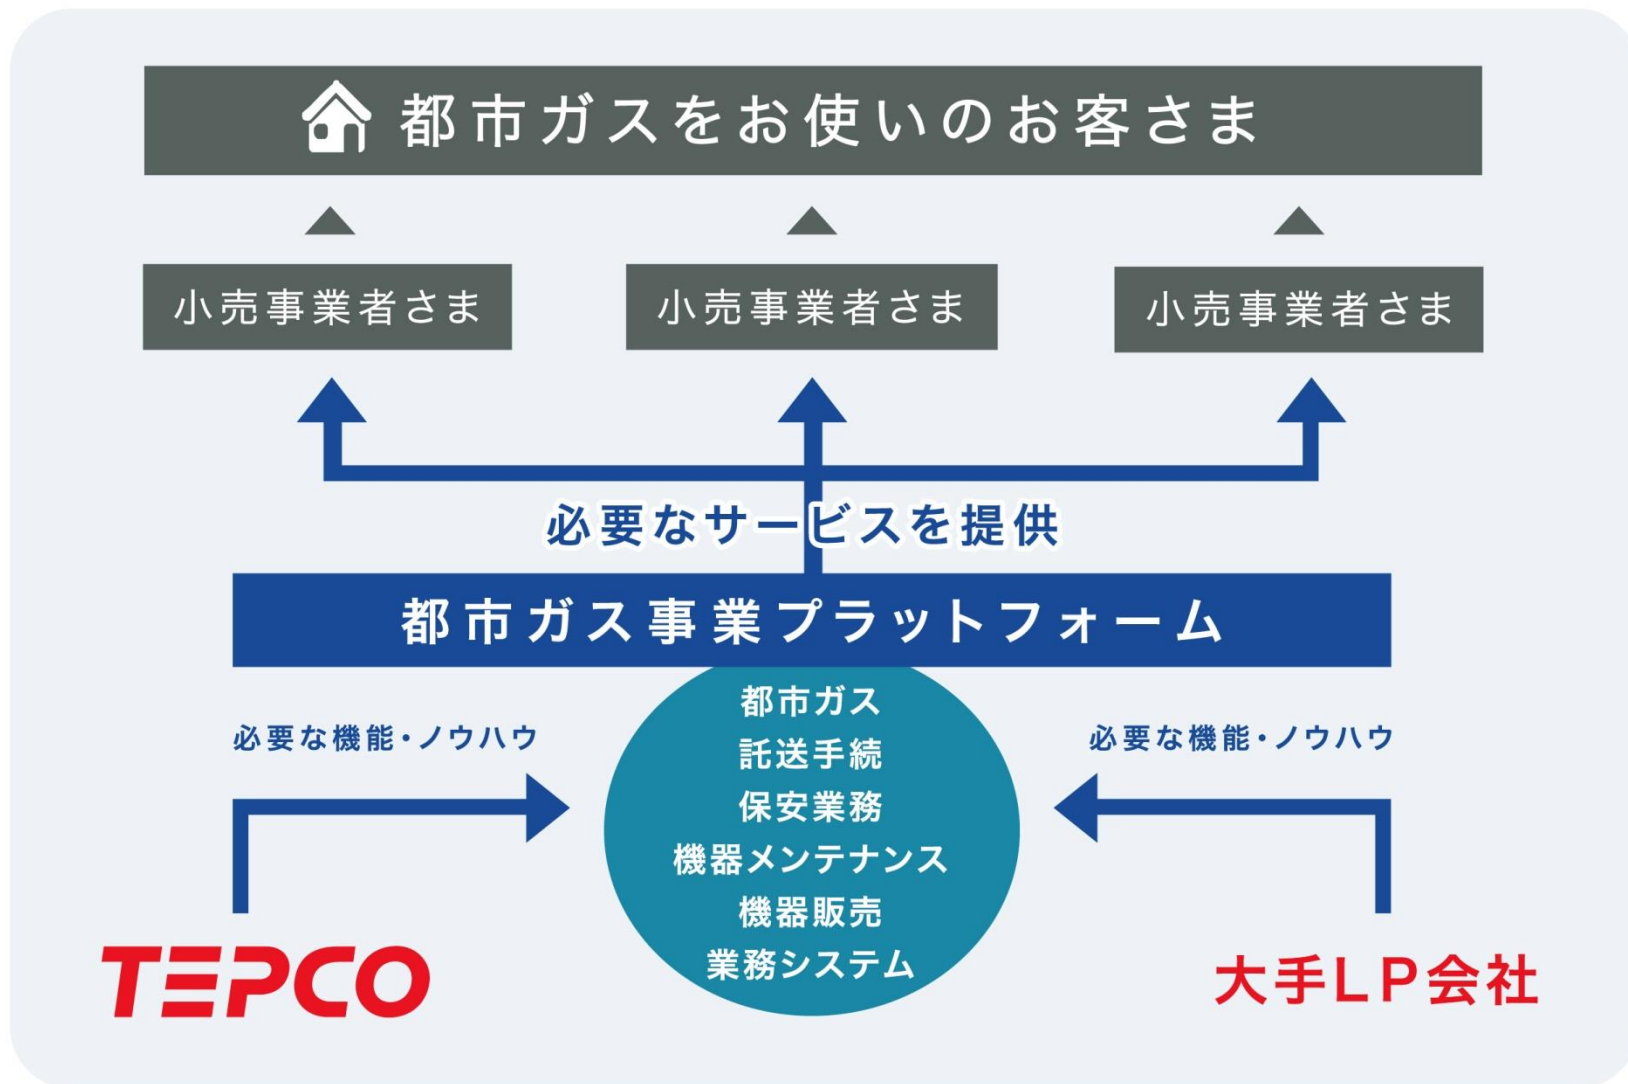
都市ガスをお使いのお客さま

小売事業者さま

小売事業者さま

小売事業者さま

必要なサービスを提供

都市ガス事業プラットフォーム

必要な機能・ノウハウ

都市ガス
託送手続
保安業務
機器メンテナンス
機器販売
業務システム

必要な機能・ノウハウ

TEPCO

大手LP会社